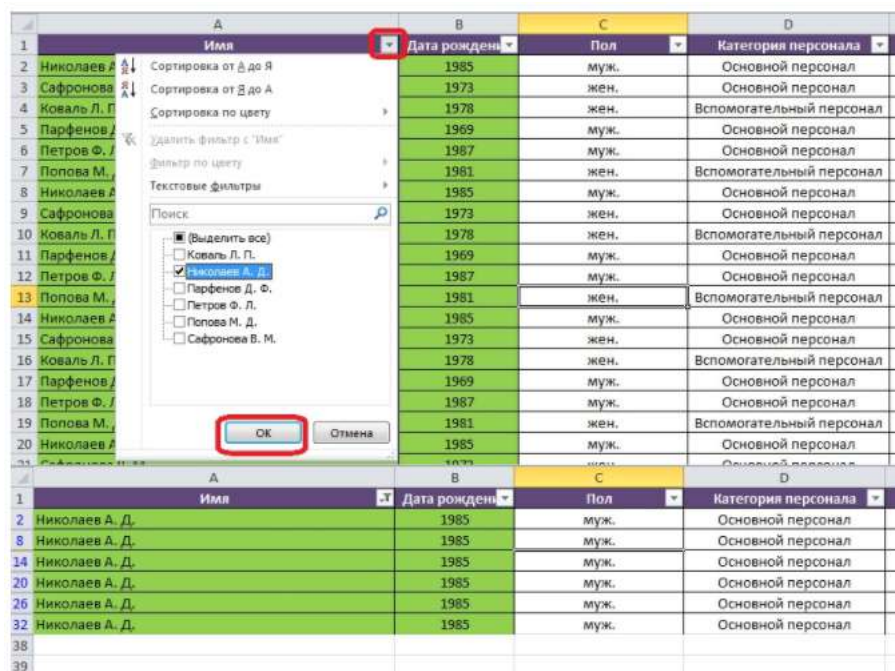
| | A | B | C | D |
|---|---|---|---|---|
| 1 | Имя | Дата рожден | Пол | Категория персонала |
| 2 | Николаев А | 1985 | муж. | Основной персонал |
| 3 | Сафронова | 1973 | жен. | Основной персонал |
| 4 | Коваль Л. П | 1978 | жен. | Вспомогательный персонал |
| 5 | Парфенов | 1969 | муж. | Основной персонал |
| 6 | Петров Ф. | 1987 | муж. | Основной персонал |
| 7 | Попова М. | 1981 | жен. | Вспомогательный персонал |
| 8 | Николаев А | 1985 | муж. | Основной персонал |
| 9 | Сафронова | 1973 | жен. | Основной персонал |
| 10 | Коваль Л. П | 1978 | жен. | Вспомогательный персонал |
| 11 | Парфенов | 1969 | муж. | Основной персонал |
| 12 | Петров Ф. | 1987 | муж. | Основной персонал |
| 13 | Попова М. | 1981 | жен. | Вспомогательный персонал |
| 14 | Николаев А | 1985 | муж. | Основной персонал |
| 15 | Сафронова | 1973 | жен. | Основной персонал |
| 16 | Коваль Л. П | 1978 | жен. | Вспомогательный персонал |
| 17 | Парфенов | 1969 | муж. | Основной персонал |
| 18 | Петров Ф. | 1987 | муж. | Основной персонал |
| 19 | Попова М. | 1981 | жен. | Вспомогательный персонал |
| 20 | Николаев А | 1985 | муж. | Основной персонал |

Сортировка от А до Я
Сортировка от Я до А
Сортировка по цвету
Удалить фильтр с "Имя"
Фильтр по цвету
Текстовые фильтры
Поиск
(Выделить все)
Коваль Л. П.
Николаев А. Д.
Парфенов Д. Ф.
Петров Ф. Л.
Попова М. Д.
Сафронова В. М.
ОК
Отмена

| | A | B | C | D |
|---|---|---|---|---|
| 1 | Имя | Дата рожден | Пол | Категория персонала |
| 2 | Николаев А. Д. | 1985 | муж. | Основной персонал |
| 8 | Николаев А. Д. | 1985 | муж. | Основной персонал |
| 14 | Николаев А. Д. | 1985 | муж. | Основной персонал |
| 20 | Николаев А. Д. | 1985 | муж. | Основной персонал |
| 26 | Николаев А. Д. | 1985 | муж. | Основной персонал |
| 32 | Николаев А. Д. | 1985 | муж. | Основной персонал |
| 38 | | | | |
| 39 | | | | |